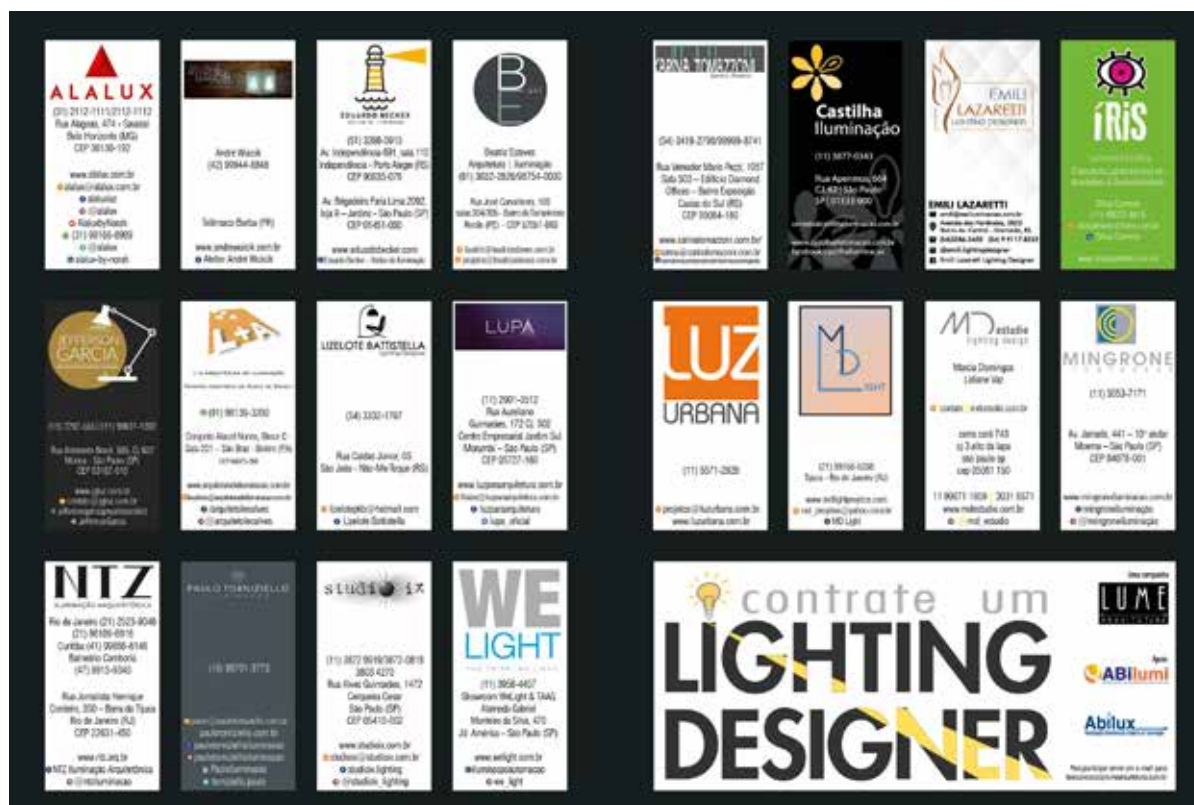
ALALUX
(31) 2112-1111/2112-1112
Rua Alagoas, 474 – Savassi
Belo Horizonte (MG)
CEP 30130-150
www.alalux.com.br
alalux@alalux.com.br
@alalux
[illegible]
(31) 99166-8989
alalux-by-norah

André Wacsik
(42) 99944-6848
Telêmaco Borba (PR)
www.andrewacsik.com.br
Atelier André Wacsik

EDUARDO BECKER
(51) 3398-3913
Av. Independência 691, sala 110
Independência – Porto Alegre (RS)
CEP 90035-076
Av. Brigadeiro Faria Lima 2092, loja 8 – Jardins – São Paulo (SP)
CEP 01451-000
www.eduardobecker.com
Eduardo Becker – Studio de Iluminação

BE
Beatriz Esteves
Arquitetura | Iluminação
(81) 3022-2828/98754-0000
Rua José Carvalheira, 100
Recife (PE) – CEP 52061-060
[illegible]

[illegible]
(54) 3419-2798/99909-8741
Rua Vereador Mario Pezzi, 1057
Sala 503 – Edifício Diamond
Offices – Bairro Exposição
Caxias do Sul (RS)
CEP 95084-180
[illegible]

Castilha Iluminação
(11) 3677-0343
Rua Apeninos, 664
CJ 62 | São Paulo
SP 01533 000
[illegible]

EMILI LAZARETTI
LIGHTING DESIGNER
EMILI LAZARETTI
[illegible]
Emili Lazaretti Lighting Designer

ÍRIS
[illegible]

JEFFERSON GARCIA
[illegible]

L+A
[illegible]
(81) 98139-3350
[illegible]
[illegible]

LIZELOTE BATTISTELLA
(54) 3332-1767
Rua Coelho Junior, 05
São João – Não-Me-Toque (RS)
lizelotejbb@hotmail.com
Lizelote Battistella

LUPA
(11) 2901-2512
Rua Avelino Guimarães, 172 Cj. 502
Centro Empresarial Jardim Sul
Morumbi – São Paulo (SP)
CEP 05727-180
www.lupaarquitetura.com.br
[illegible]
luparquitetura
lupa_oficial

LUZ URBANA
(11) 5571-2828
projetos@luzurbana.com.br
www.luzurbana.com.br

MD LIGHT
(21) 99156-5336
Tijuca – Rio de Janeiro (RJ)
www.mdlightprojetos.com
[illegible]
MD Light

MD estudio lighting design
Marcia Domingos
Liliane Vaz
contato@mdestudio.com.br
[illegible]
11 99671 1926 | 3031 5571
www.mdestudio.com.br
md_estudio

MINGRONE
(11) 3053-7171
Av. Jamaris, 441 – 10º andar
Moema – São Paulo (SP)
CEP 04078-001
www.mingroneiluminacao.com.br
mingroneiluminacao
@mingroneiluminação

NTZ
ILUMINAÇÃO ARQUITETÔNICA
Rio de Janeiro (21) 2523-9048
(21) 96186-6816
Curitiba (41) 99698-6148
Balneário Camboriú
(47) 9913-9340
Rua Jornalista Henrique Cordeiro, 200 – Barra da Tijuca
Rio de Janeiro (RJ)
CEP 22631-450
www.ntz.arq.br
NTZ Iluminação Arquitetônica
@ntziluminacao

PAULO TORNIZIELLO
(19) 99701-3772
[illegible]

studio ix
(11) 3872-9918/3872-0819
3803-4270
Rua Alves Guimarães, 1472
Cerqueira César
São Paulo (SP)
CEP 05410-002
www.studioix.com.br
studioix@studioix.com.br
studioix lighting
@studioix_lighting

WE LIGHT
(11) 3958-4457
Showroom WeLight & TAAG
Alameda Gabriel Monteiro da Silva, 470
Jd. América – São Paulo (SP)
www.welight.com.br
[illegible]
we_light

contrate um
LIGHTING DESIGNER
Uma campanha
LUME
Apoio
ABilumi
Abilux
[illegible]